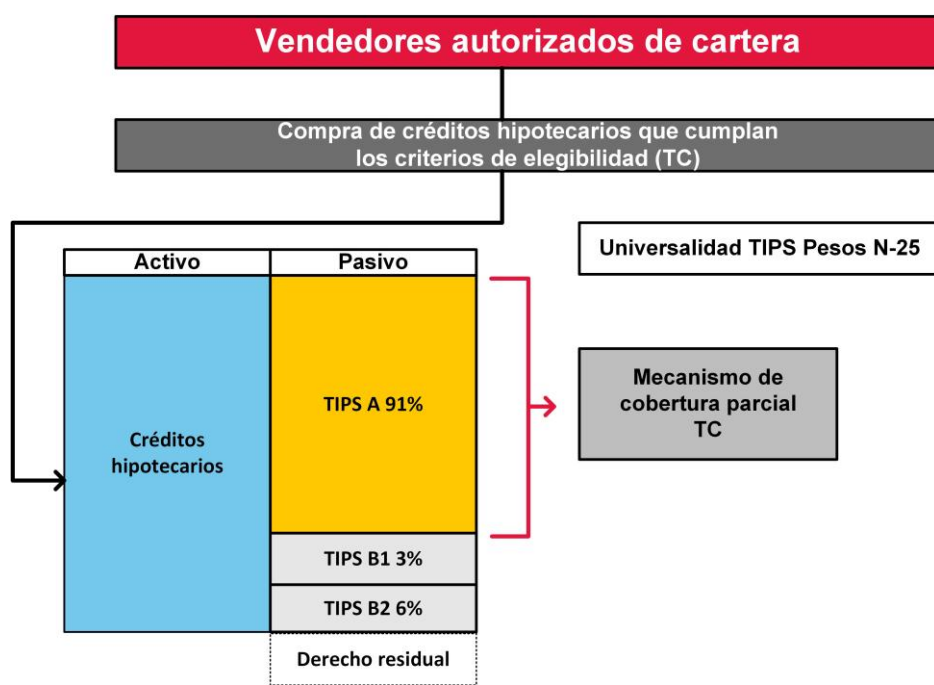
Vendedores autorizados de cartera

Compra de créditos hipotecarios que cumplan los criterios de elegibilidad (TC)

Universalidad TIPS Pesos N-25

| Activo | Pasivo |
|---|---|
| Créditos hipotecarios | TIPS A 91% |
| | TIPS B1 3% |
| | TIPS B2 6% |
| | Derecho residual |

Mecanismo de cobertura parcial TC